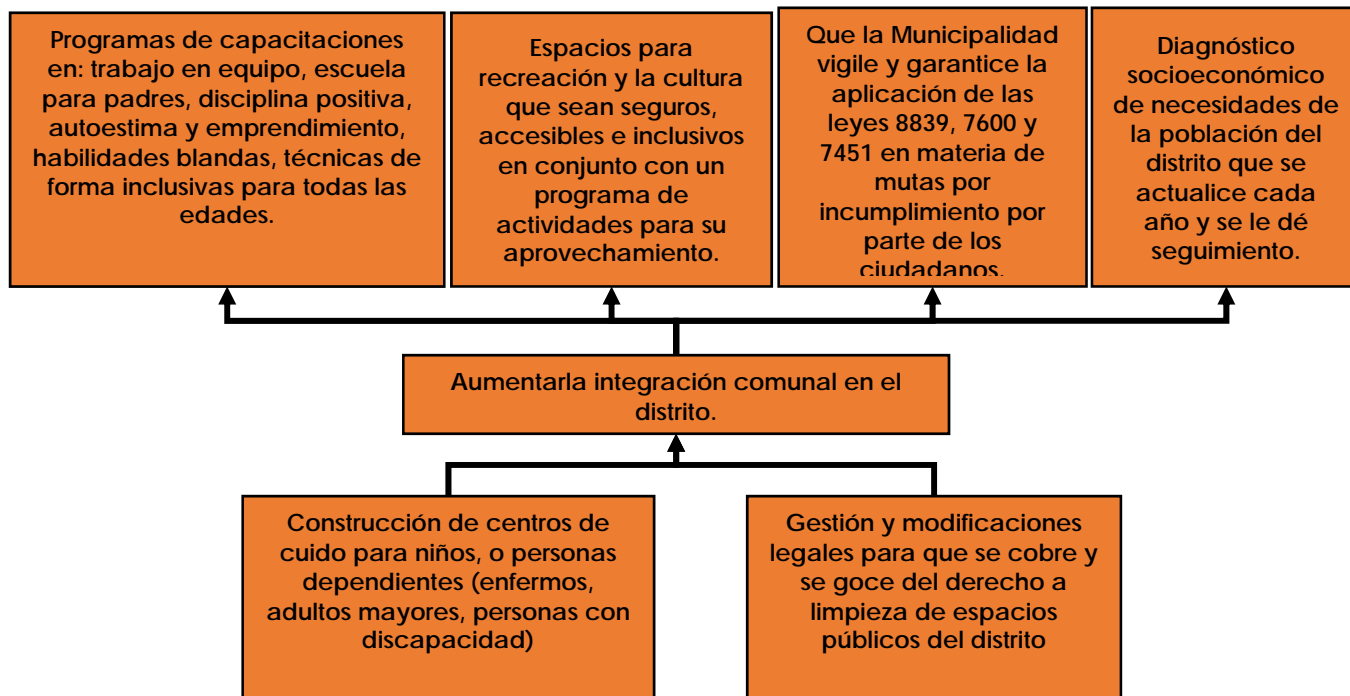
Programas de capacitaciones en: trabajo en equipo, escuela para padres, disciplina positiva, autoestima y emprendimiento, habilidades blandas, técnicas de forma inclusivas para todas las edades.

Espacios para recreación y la cultura que sean seguros, accesibles e inclusivos en conjunto con un programa de actividades para su aprovechamiento.

Que la Municipalidad vigile y garantice la aplicación de las leyes 8839, 7600 y 7451 en materia de mutas por incumplimiento por parte de los ciudadanos.

Diagnóstico socioeconómico de necesidades de la población del distrito que se actualice cada año y se le dé seguimiento.

Aumentarla integración comunal en el distrito.

Construcción de centros de cuido para niños, o personas dependientes (enfermos, adultos mayores, personas con discapacidad)

Gestión y modificaciones legales para que se cobre y se goce del derecho a limpieza de espacios públicos del distrito